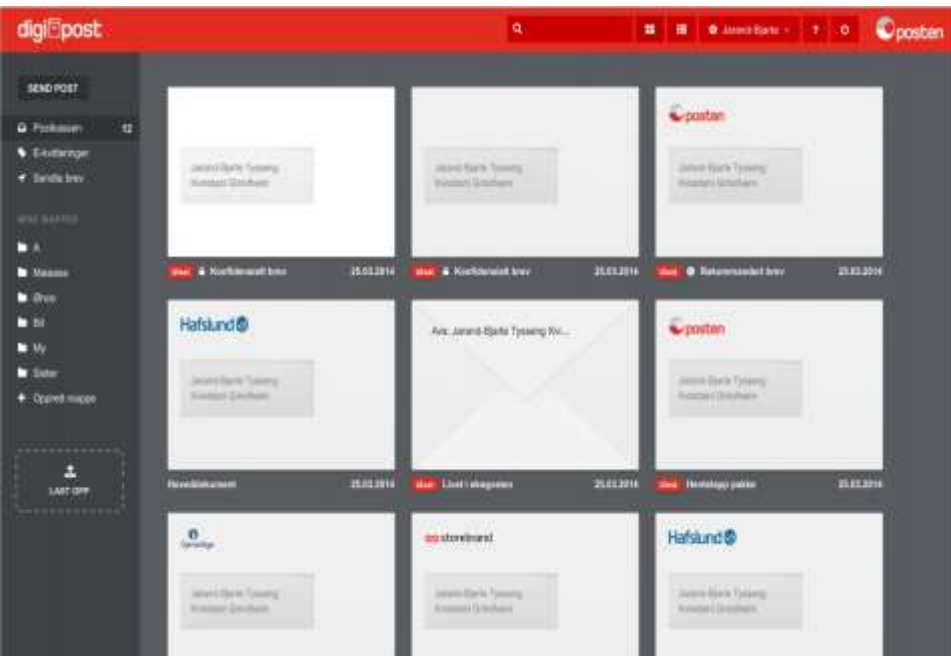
digipost

Jarand-Bjarte ▾ ? posten

SEND POST

Postkassen 12
E-kvitteringer
Sendte brev

MINE MAPPER

A
Massas
Bros
Bil
My
Sider
Opprett mappe

LAST OPP

Jarand-Bjarte Tyssing Kvistam Grindheim

Ulest Konfidensielt brev 25.03.2014

Jarand-Bjarte Tyssing Kvistam Grindheim

Ulest Konfidensielt brev 25.03.2014

posten

Jarand-Bjarte Tyssing Kvistam Grindheim

Ulest Rekommandert brev 25.03.2014

Hafslund

Jarand-Bjarte Tyssing Kvistam Grindheim

Hovedsdokument 25.03.2014

Avs: Jarand-Bjarte Tyssing Kvi...

Ulest Livet i skogosten 25.03.2014

posten

Jarand-Bjarte Tyssing Kvistam Grindheim

Ulest Hentelapp pakke 25.03.2014

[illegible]

Jarand-Bjarte Tyssing Kvistam Grindheim

storebrand

Jarand-Bjarte Tyssing Kvistam Grindheim

Hafslund

Jarand-Bjarte Tyssing Kvistam Grindheim